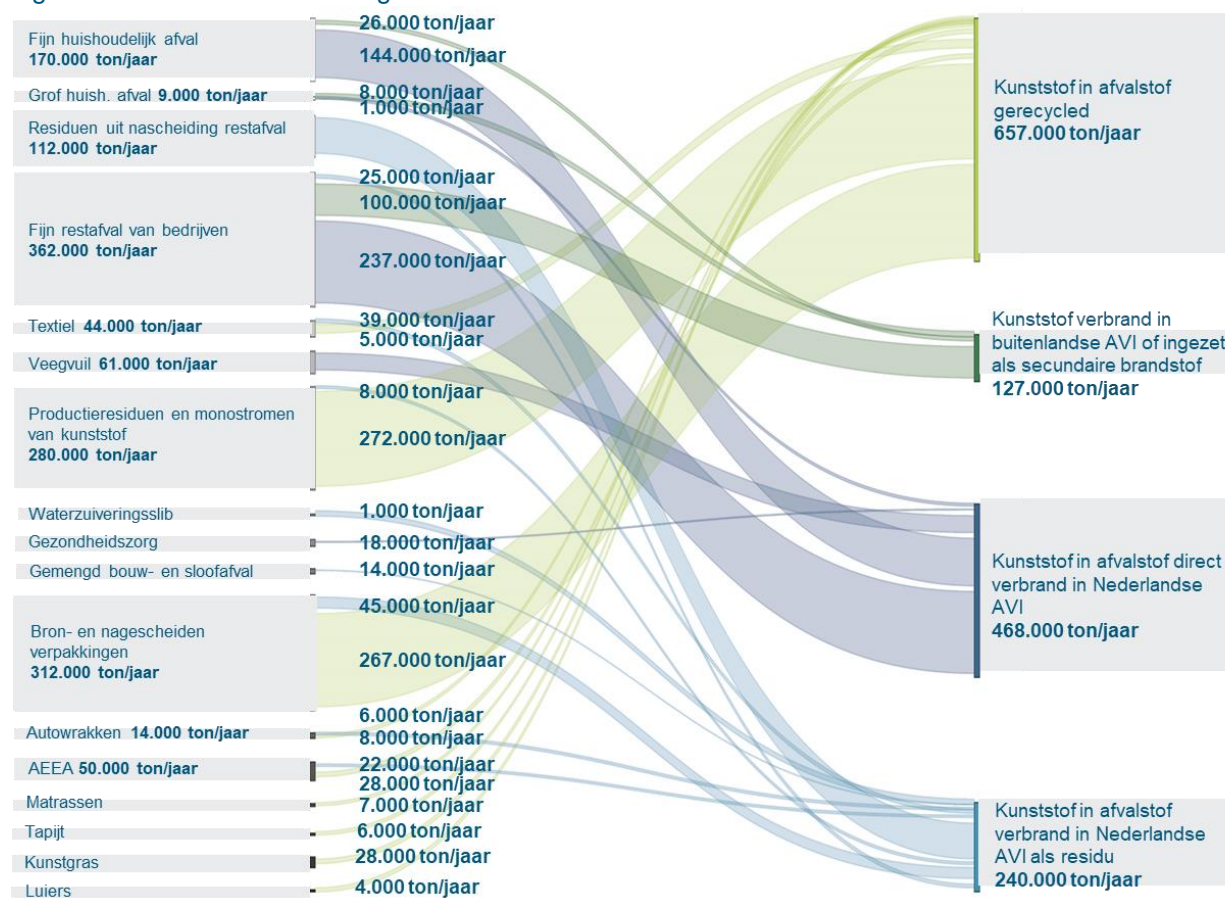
Fijn huishoudelijk afval
170.000 ton/jaar

Grof huish. afval 9.000 ton/jaar

Residuen uit nascheiding restafval
112.000 ton/jaar

Fijn restafval van bedrijven
362.000 ton/jaar

Textiel 44.000 ton/jaar

Veegvuil 61.000 ton/jaar

Productieresiduen en monostromen van kunststof
280.000 ton/jaar

Waterzuiveringsslib

Gezondheidszorg

Gemengd bouw- en sloofafval

Bron- en nagescheiden verpakkingen
312.000 ton/jaar

Autowrakken 14.000 ton/jaar

AEEA 50.000 ton/jaar

Matrassen

Tapijt

Kunstgras

Luiers

26.000 ton/jaar
144.000 ton/jaar
8.000 ton/jaar
1.000 ton/jaar
25.000 ton/jaar
100.000 ton/jaar
237.000 ton/jaar
39.000 ton/jaar
5.000 ton/jaar
8.000 ton/jaar
272.000 ton/jaar
1.000 ton/jaar
18.000 ton/jaar
14.000 ton/jaar
45.000 ton/jaar
267.000 ton/jaar
6.000 ton/jaar
8.000 ton/jaar
22.000 ton/jaar
28.000 ton/jaar
7.000 ton/jaar
6.000 ton/jaar
28.000 ton/jaar
4.000 ton/jaar

Kunststof in afvalstof gerecycled
657.000 ton/jaar

Kunststof verbrand in buitenlandse AVI of ingezet als secundaire brandstof
127.000 ton/jaar

Kunststof in afvalstof direct verbrand in Nederlandse AVI
468.000 ton/jaar

Kunststof in afvalstof verbrand in Nederlandse AVI als residu
240.000 ton/jaar